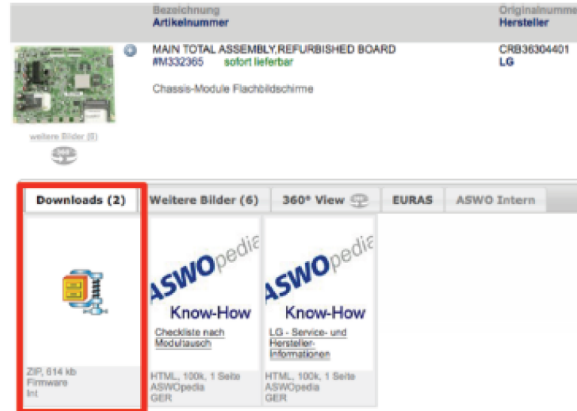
Bezeichnung
Artikelnummer

Originalnumme
Hersteller

MAIN TOTAL ASSEMBLY,REFURBISHED BOARD
#M332365 sofort lieferbar

CRB36304401
LG

Chassis-Module Flachbildschirme

weitere Bilder (6)

360

Downloads (2)
Weitere Bilder (6)
360° View
EURAS
ASWO Intern

ZIP, 614 kb
Firmware
Int

ASWOpedia
Know-How
Checkliste nach Modultausch

HTML, 100k, 1 Seite
ASWOpedia
GER

ASWOpedia
Know-How
LG - Service- und Hersteller-Informationen

HTML, 100k, 1 Seite
ASWOpedia
GER